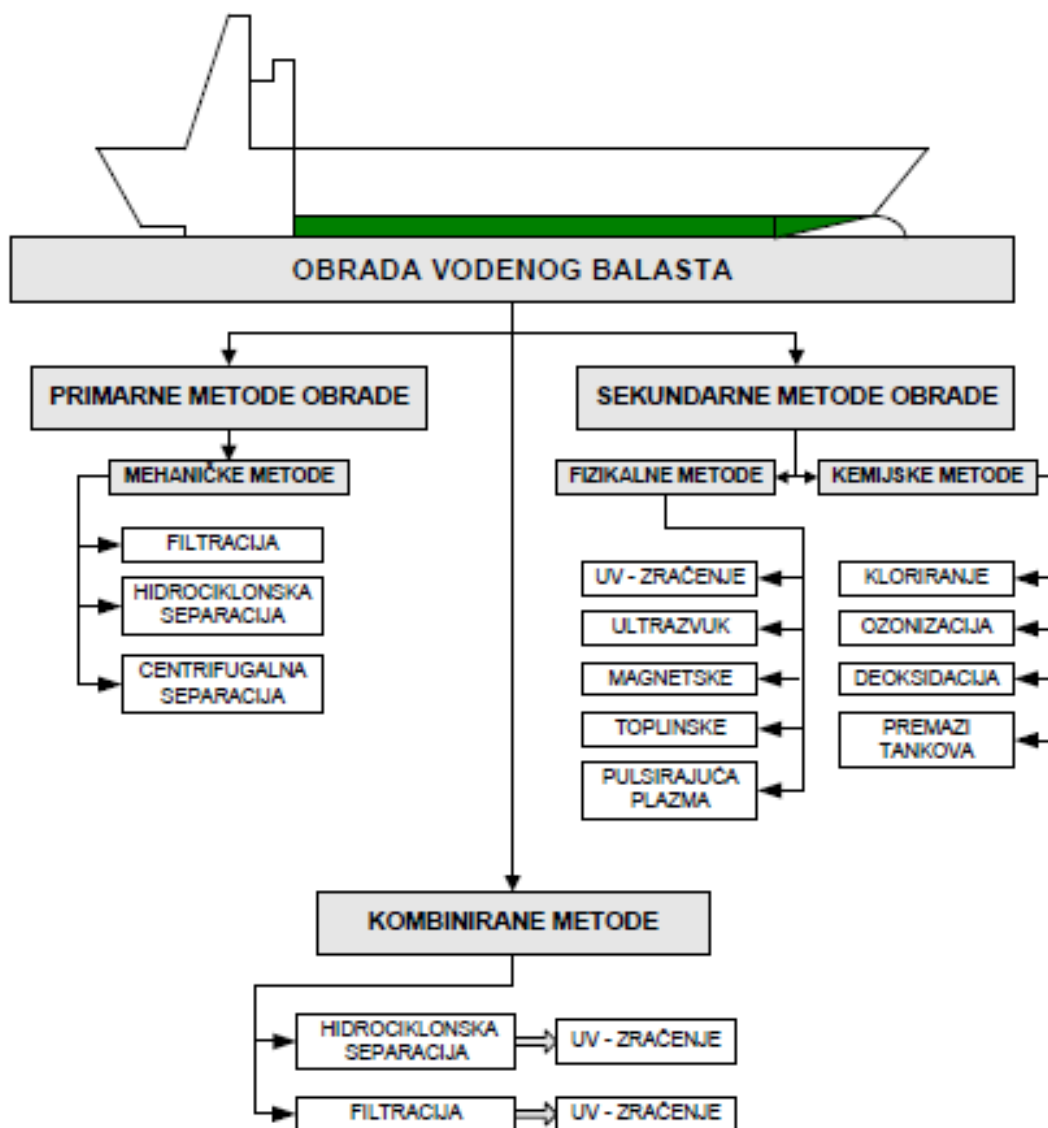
OBRADA VODENOG BALASTA

PRIMARNE METODE OBRADE

MEHANIČKE METODE

FILTRACIJA

HIDROCIKLONSKA SEPARACIJA

CENTRIFUGALNA SEPARACIJA

SEKUNDARNE METODE OBRADE

FIZIKALNE METODE

KEMIJSKE METODE

UV - ZRAČENJE

ULTRAZVUK

MAGNETSKE

TOPLINSKE

PULSIRAJUĆA PLAZMA

KLORIRANJE

OZONIZACIJA

DEOKSIDACIJA

PREMAZI TANKOVA

KOMBINIRANE METODE

HIDROCIKLONSKA SEPARACIJA

UV - ZRAČENJE

FILTRACIJA

UV - ZRAČENJE